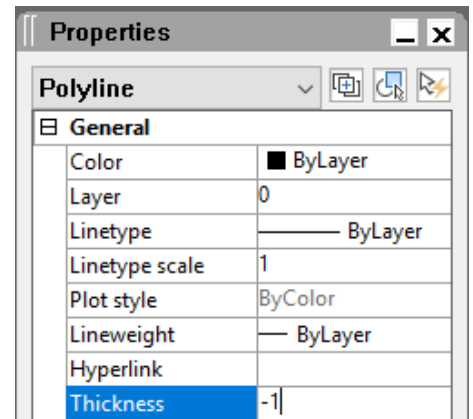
Properties

Polyline

⊟ General

| | |
|---|---|
| Color | ■ ByLayer |
| Layer | 0 |
| Linetype | ——— ByLayer |
| Linetype scale | 1 |
| Plot style | ByColor |
| Lineweight | — ByLayer |
| Hyperlink | |
| Thickness | -1 |